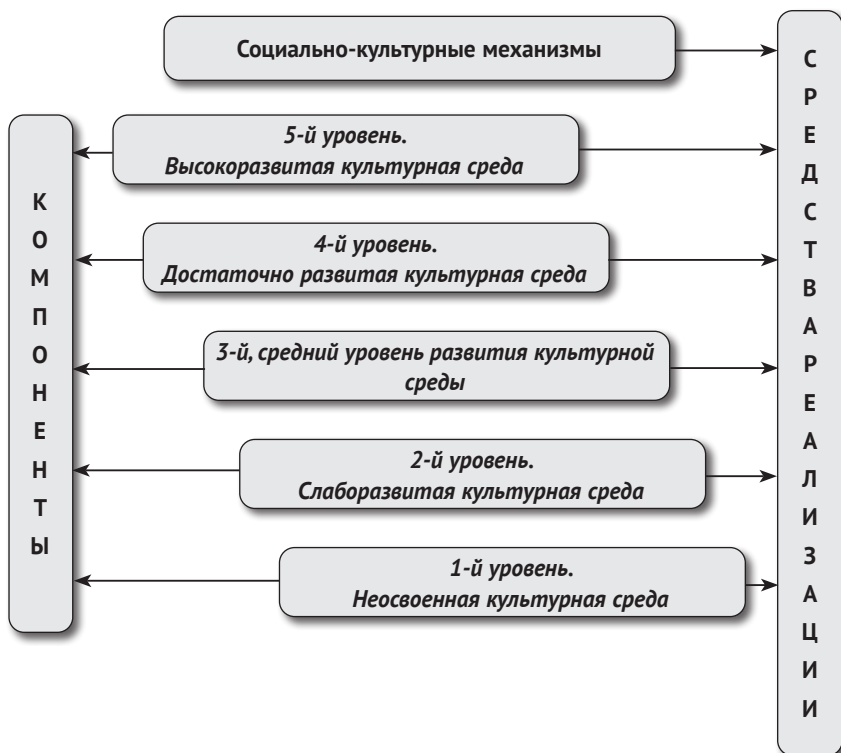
Социально-культурные механизмы

5-й уровень.
Высокоразвитая культурная среда

4-й уровень.
Достаточно развитая культурная среда

3-й, средний уровень развития культурной среды

2-й уровень.
Слаборазвитая культурная среда

1-й уровень.
Неосвоенная культурная среда

КОМПОНЕНТЫ

СРЕДСТВА РЕАЛИЗАЦИИ